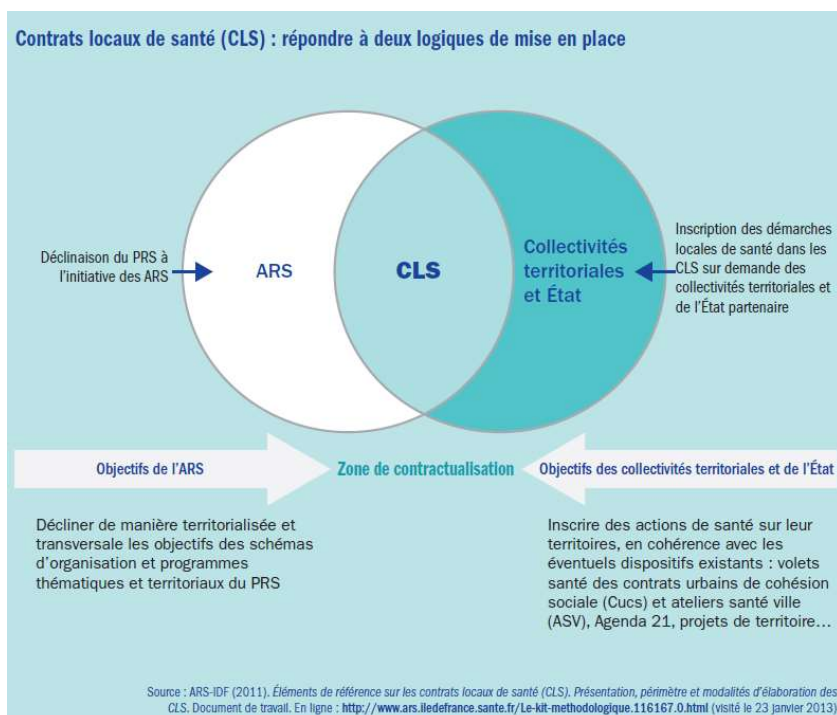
Contrats locaux de santé (CLS) : répondre à deux logiques de mise en place

Déclinaison du PRS à l'initiative des ARS

ARS

CLS

Collectivités territoriales et État

Inscription des démarches locales de santé dans les CLS sur demande des collectivités territoriales et de l'État partenaire

Objectifs de l'ARS

Zone de contractualisation

Objectifs des collectivités territoriales et de l'État

Décliner de manière territorialisée et transversale les objectifs des schémas d'organisation et programmes thématiques et territoriaux du PRS

Inscrire des actions de santé sur leur territoires, en cohérence avec les éventuels dispositifs existants : volets santé des contrats urbains de cohésion sociale (Cucs) et ateliers santé ville (ASV), Agenda 21, projets de territoire…

Source : ARS-IDF (2011). Éléments de référence sur les contrats locaux de santé (CLS). Présentation, périmètre et modalités d'élaboration des CLS. Document de travail. En ligne : http://www.ars.iledefrance.sante.fr/Le-kit-methodologique.116167.0.html (visité le 23 janvier 2013)